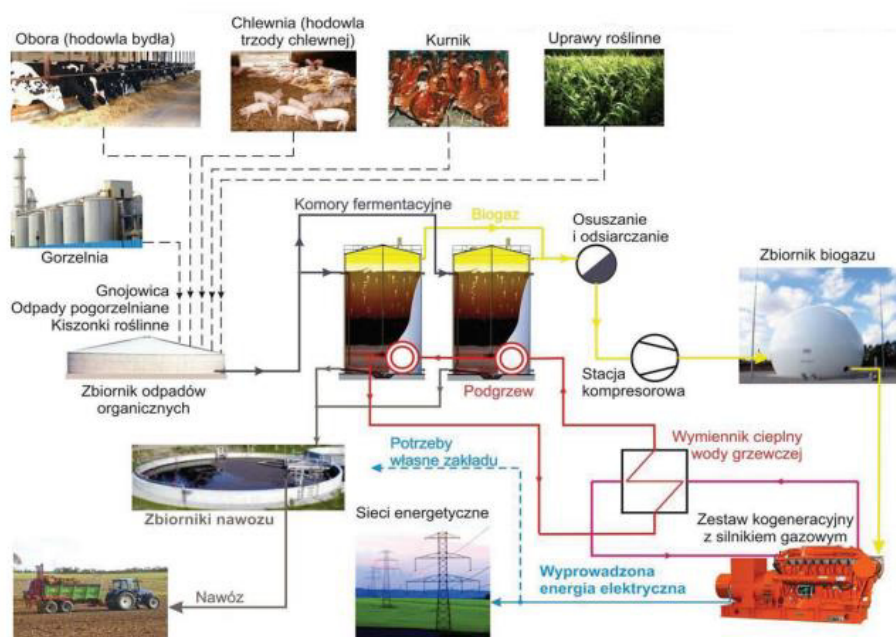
Obora (hodowla bydła)

Chlewnia (hodowla trzody chlewnej)

Kurnik

Uprawy roślinne

Gorzelnia

Komory fermentacyjne

Biogaz

Osuszanie i odsiarczanie

Zbiornik biogazu

Gnojowica
Odpady pogorzelniane
Kiszonki roślinne

Zbiornik odpadów organicznych

Podgrzew

Stacja kompresorowa

Potrzeby własne zakładu

Wymiennik cieplny wody grzewczej

Zbiorniki nawozu

Sieci energetyczne

Zestaw kogeneracyjny z silnikiem gazowym

Nawóz

Wyprowadzona energia elektryczna